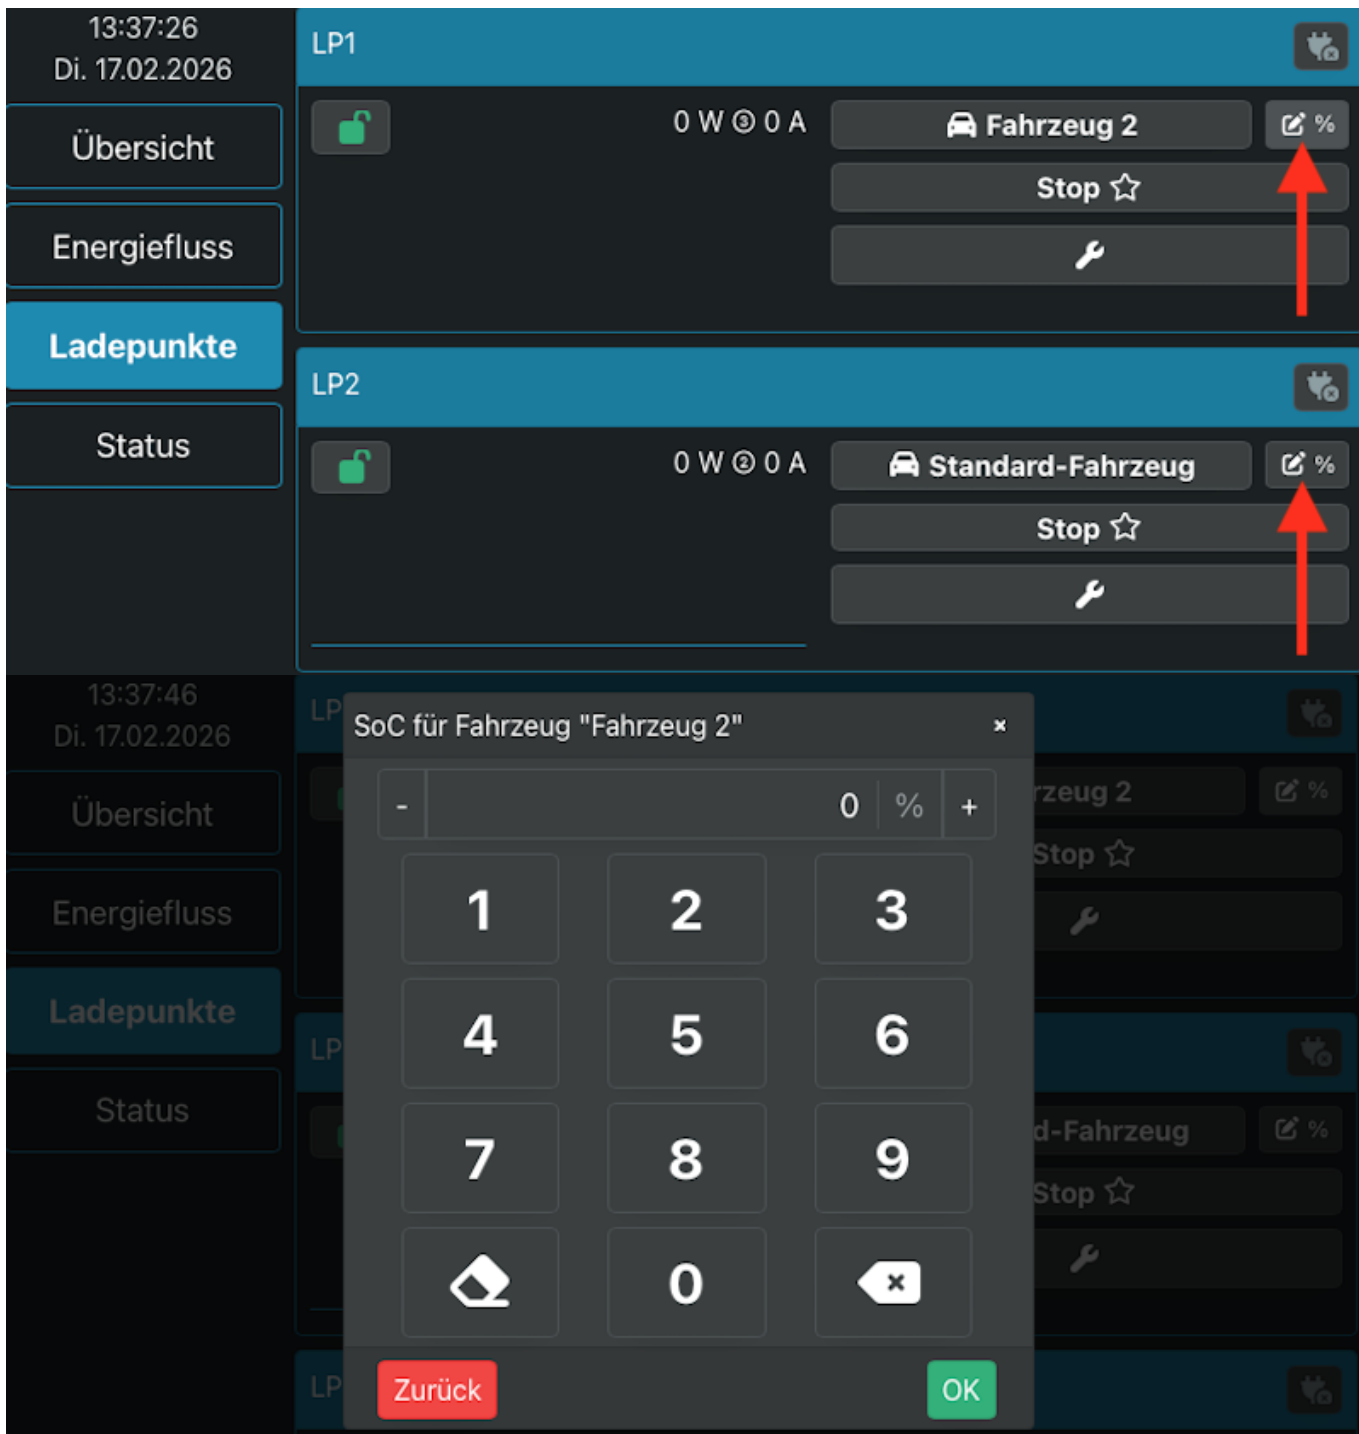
13:37:26
Di. 17.02.2026

Übersicht

Energiefluss

Ladepunkte

Status

LP1

0 W ③ 0 A

Fahrzeug 2

%

Stop

LP2

0 W ② 0 A

Standard-Fahrzeug

%

Stop

13:37:46
Di. 17.02.2026

Übersicht

Energiefluss

Ladepunkte

Status

LP

SoC für Fahrzeug "Fahrzeug 2"

×

-

0

%

+

1

2

3

4

5

6

7

8

9

0

Zurück

OK

rzeug 2

%

Stop

LP

d-Fahrzeug

%

Stop

LP